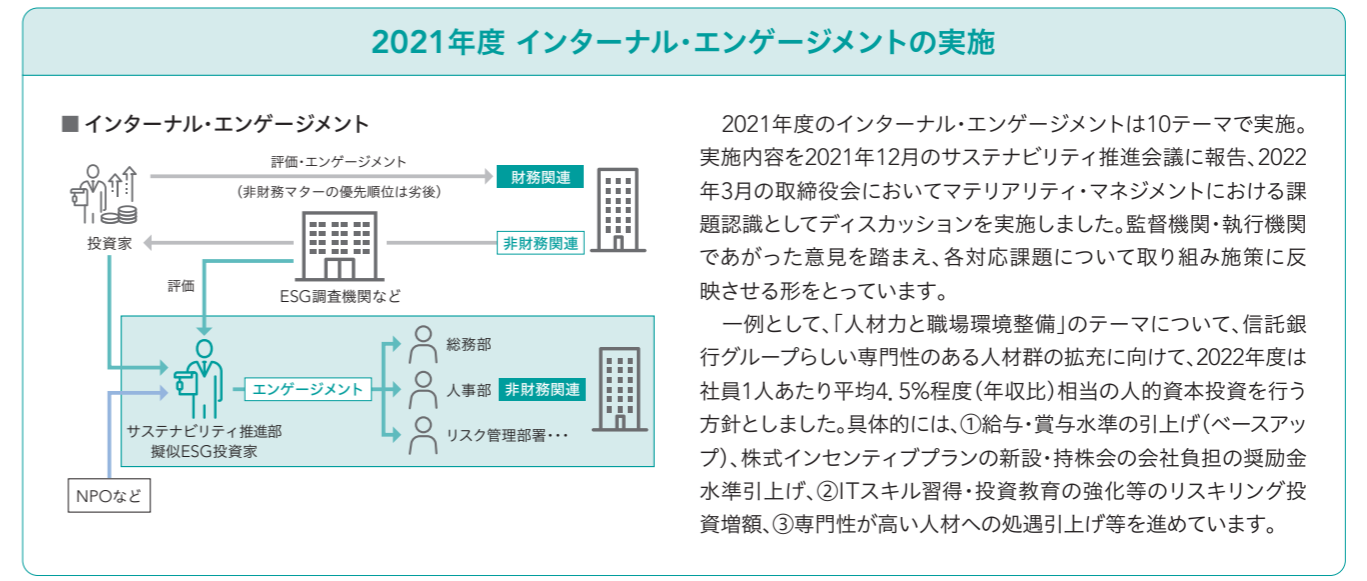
2021年度 インターナル・エンゲージメントの実施

■ インターナル・エンゲージメント

評価・エンゲージメント
（非財務マターの優先順位は劣後）
財務関連
投資家
非財務関連
評価
ESG調査機関など
総務部
エンゲージメント
人事部 非財務関連
サステナビリティ推進部
擬似ESG投資家
リスク管理部署・・・
NPOなど

2021年度のインターナル・エンゲージメントは10テーマで実施。実施内容を2021年12月のサステナビリティ推進会議に報告、2022年3月の取締役会においてマテリアリティ・マネジメントにおける課題認識としてディスカッションを実施しました。監督機関・執行機関であがった意見を踏まえ、各対応課題について取り組み施策に反映させる形をとっています。

一例として、「人材力と職場環境整備」のテーマについて、信託銀行グループらしい専門性のある人材群の拡充に向けて、2022年度は社員1人あたり平均4．5%程度（年収比）相当の人的資本投資を行う方針としました。具体的には、①給与・賞与水準の引上げ（ベースアップ）、株式インセンティブプランの新設・持株会の会社負担の奨励金水準引上げ、②ITスキル習得・投資教育の強化等のリスキリング投資増額、③専門性が高い人材への処遇引上げ等を進めています。